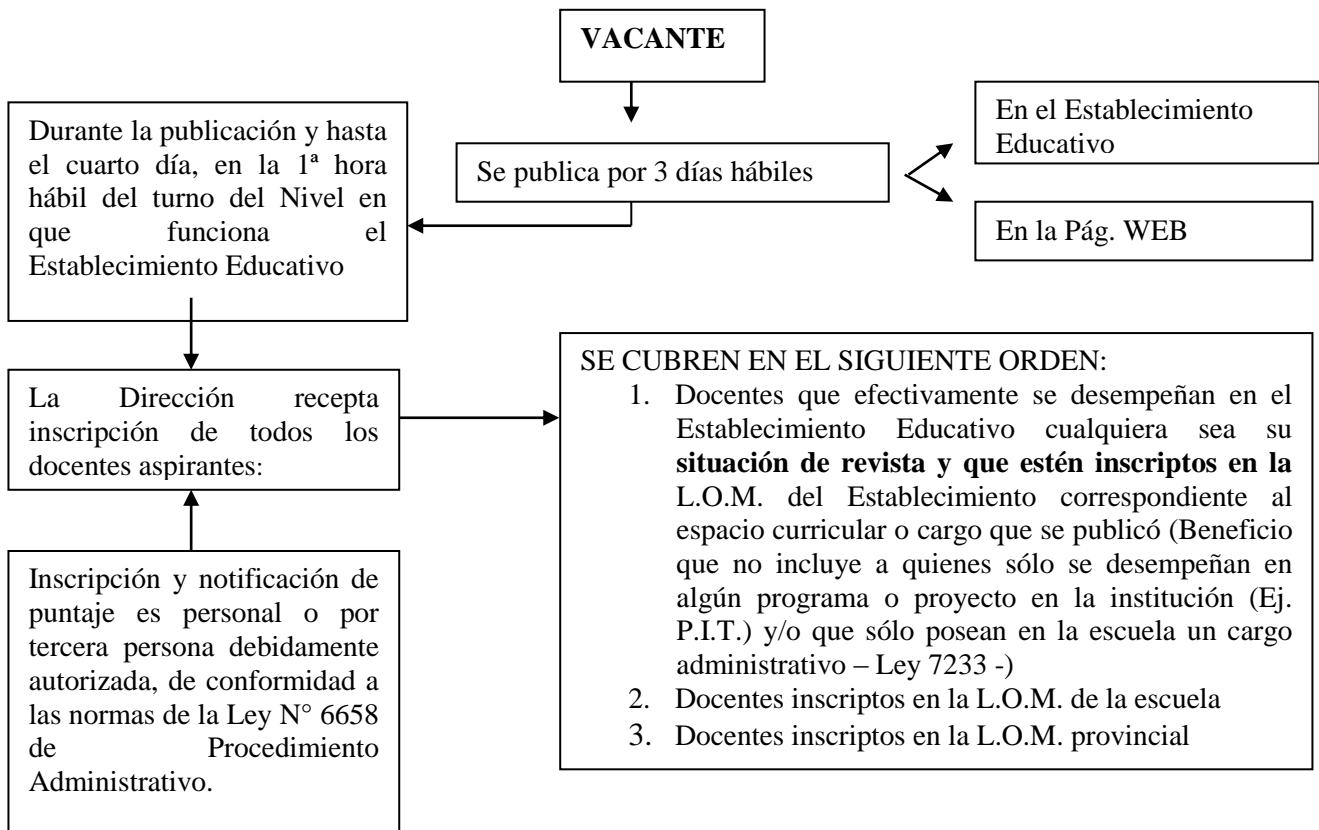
**VACANTE**

Se publica por 3 días hábiles

En el Establecimiento Educativo

En la Pág. WEB

Durante la publicación y hasta el cuarto día, en la 1ª hora hábil del turno del Nivel en que funciona el Establecimiento Educativo

La Dirección recepta inscripción de todos los docentes aspirantes:

Inscripción y notificación de puntaje es personal o por tercera persona debidamente autorizada, de conformidad a las normas de la Ley N° 6658 de Procedimiento Administrativo.

SE CUBREN EN EL SIGUIENTE ORDEN:
1. Docentes que efectivamente se desempeñan en el Establecimiento Educativo cualquiera sea su **situación de revista y que estén inscriptos en la** L.O.M. del Establecimiento correspondiente al espacio curricular o cargo que se publicó (Beneficio que no incluye a quienes sólo se desempeñan en algún programa o proyecto en la institución (Ej. P.I.T.) y/o que sólo posean en la escuela un cargo administrativo – Ley 7233 -)
2. Docentes inscriptos en la L.O.M. de la escuela
3. Docentes inscriptos en la L.O.M. provincial